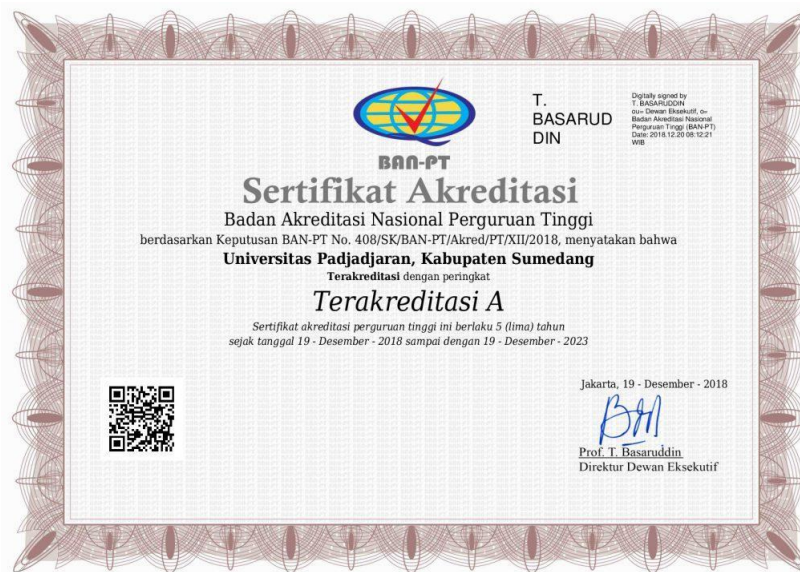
BAN-PT

T. BASARUDDIN

Digitally signed by T. BASARUDDIN ou= Dewan Eksekutif, o= Badan Akreditasi Nasional Perguruan Tinggi (BAN-PT) Date: 2018.12.20 08:12:21 WIB

Sertifikat Akreditasi

Badan Akreditasi Nasional Perguruan Tinggi

berdasarkan Keputusan BAN-PT No. 408/SK/BAN-PT/Akred/PT/XII/2018, menyatakan bahwa

Universitas Padjadjaran, Kabupaten Sumedang

Terakreditasi dengan peringkat

Terakreditasi A

Sertifikat akreditasi perguruan tinggi ini berlaku 5 (lima) tahun sejak tanggal 19 - Desember - 2018 sampai dengan 19 - Desember - 2023

Jakarta, 19 - Desember - 2018

Prof. T. Basaruddin
Direktur Dewan Eksekutif